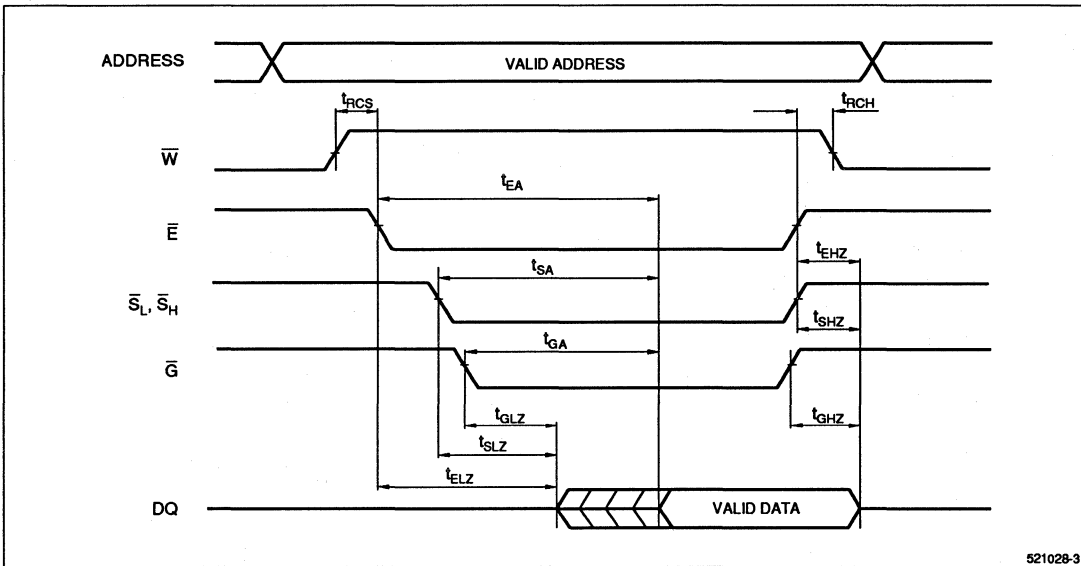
ADDRESS
VALID ADDRESS
$t_{RCS}$
$t_{RCH}$
$\overline{W}$
$t_{EA}$
$\overline{E}$
$t_{EHZ}$
$t_{SA}$
$\overline{S}_L$, $\overline{S}_H$
$t_{SHZ}$
$t_{GA}$
$\overline{G}$
$t_{GLZ}$
$t_{GHZ}$
$t_{SLZ}$
$t_{ELZ}$
DQ
VALID DATA
521028-3